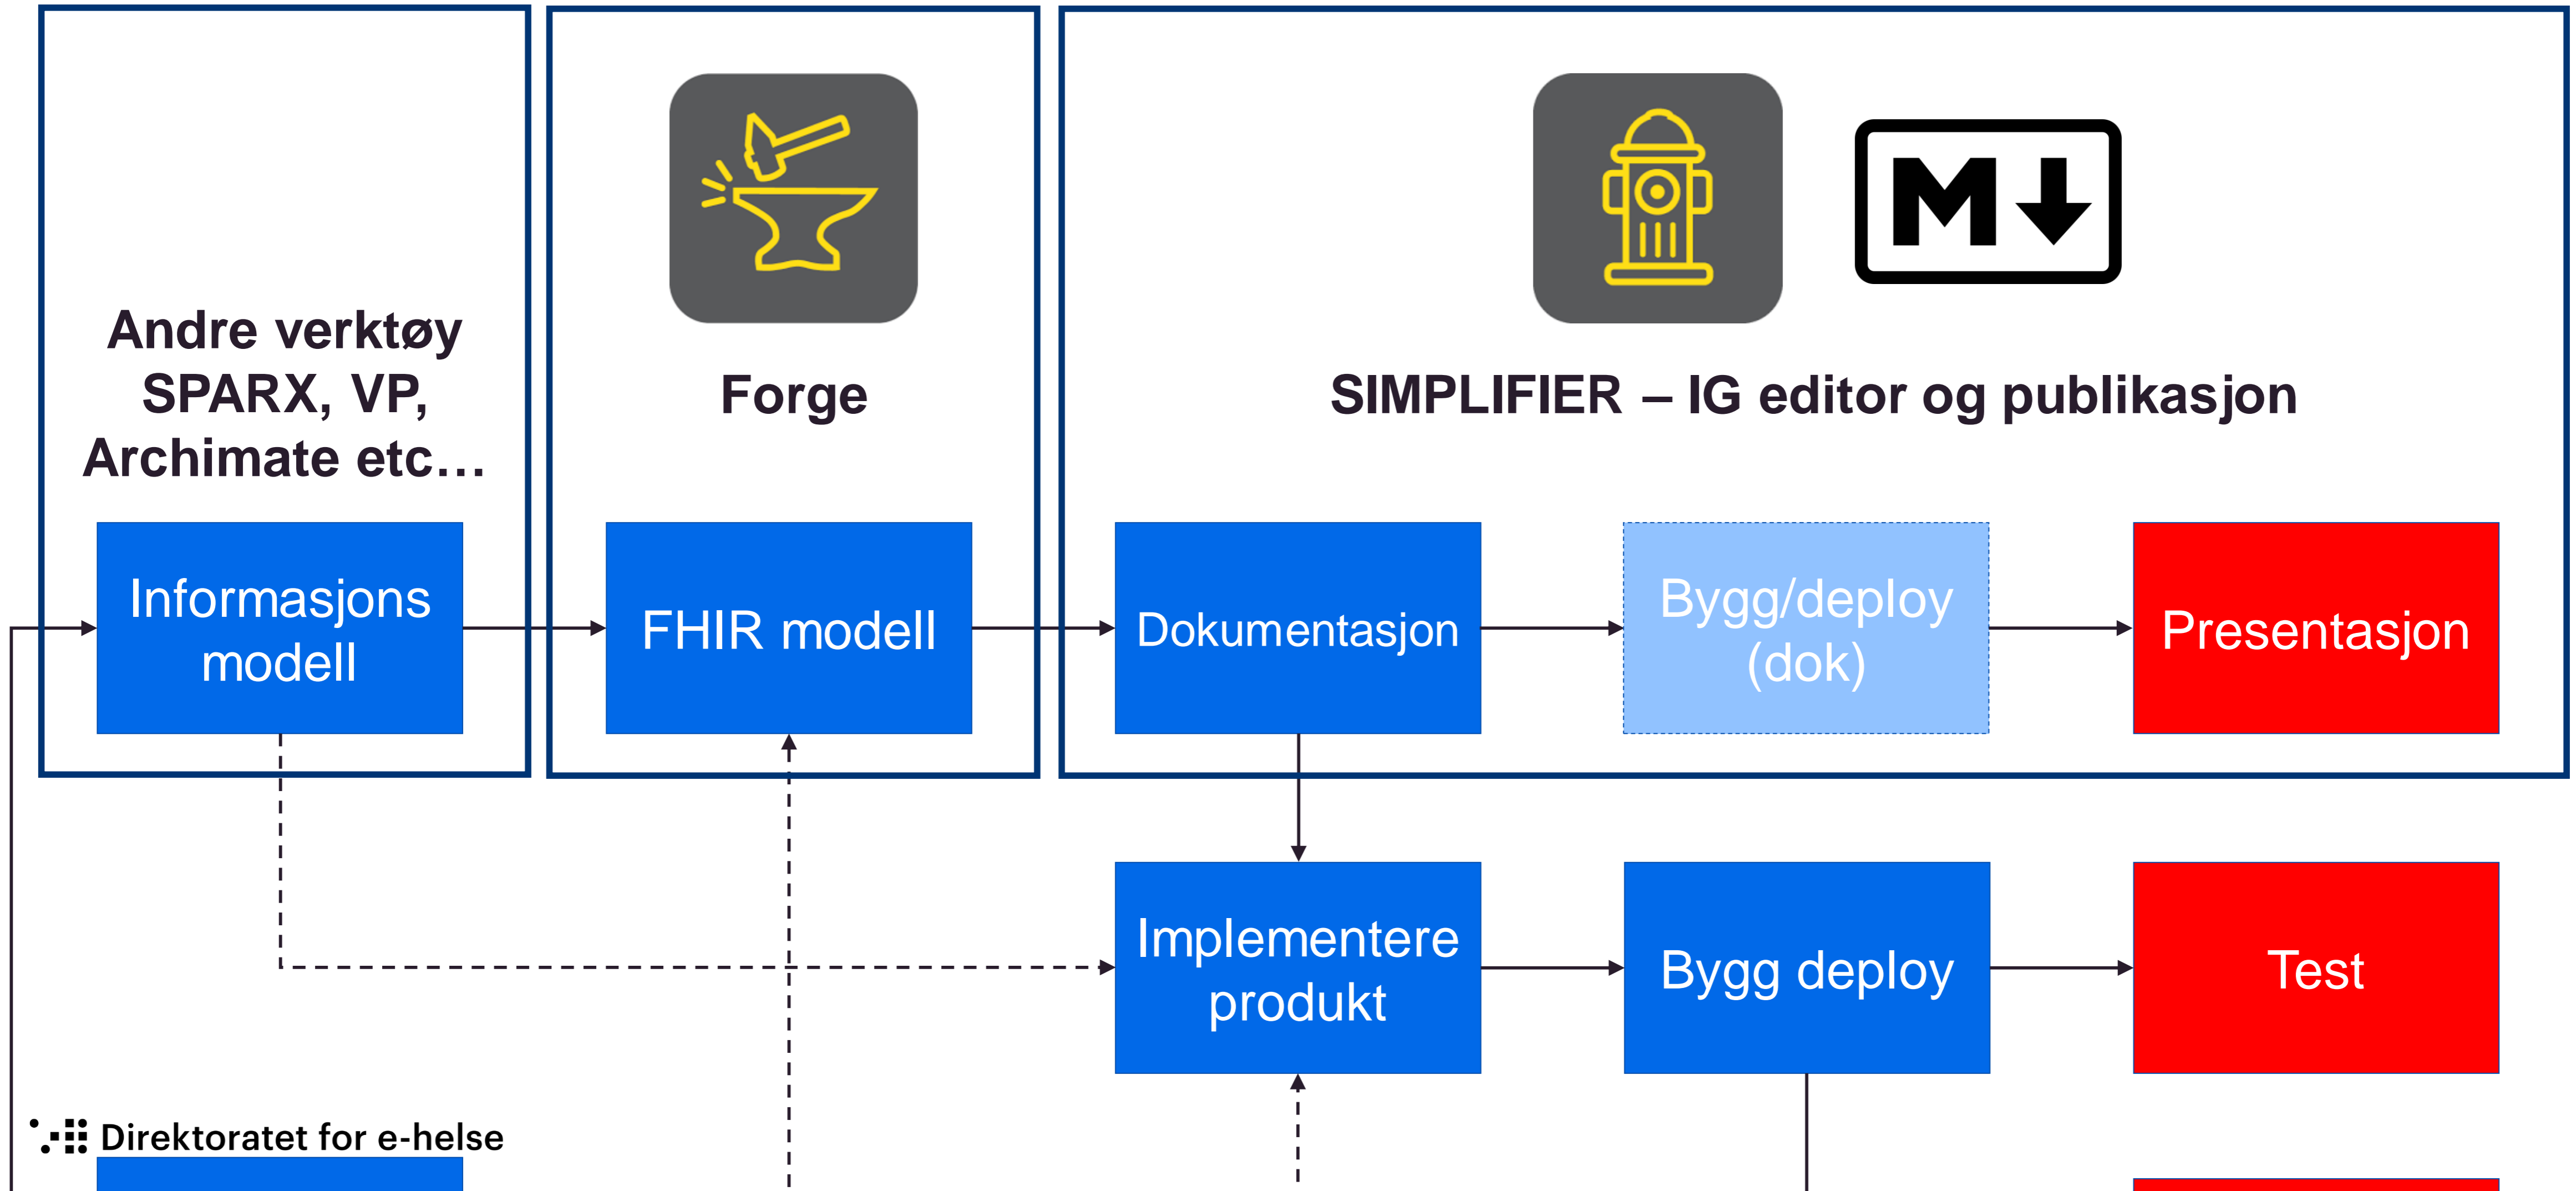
Andre verktøy SPARX, VP, Archimate etc…

Forge

SIMPLIFIER – IG editor og publikasjon

Informasjons modell

FHIR modell

Dokumentasjon

Bygg/deploy (dok)

Presentasjon

Implementere produkt

Bygg deploy

Test

Direktoratet for e-helse